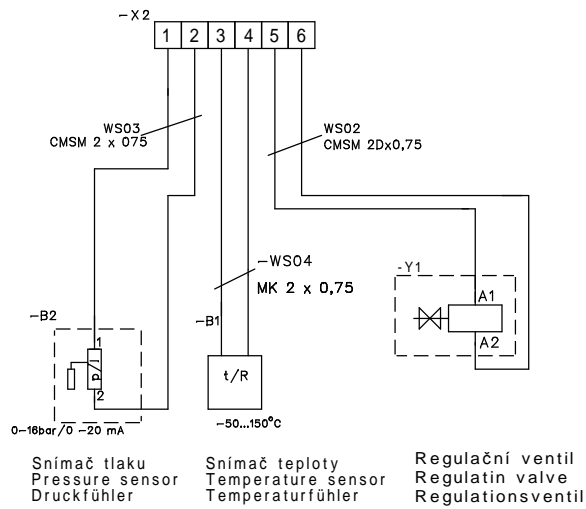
-X2

1 2 3 4 5 6

WS03
CMSM 2 x 075

WS02
CMSM 2Dx0,75

-WS04
MK 2 x 0,75

-Y1
A1
A2

-B2
1
p/I
2

-B1
t/R

0-16bar/0 -20 mA

-50...150°C

Snímač tlaku
Pressure sensor
Druckfühler

Snímač teploty
Temperature sensor
Temperaturfühler

Regulační ventil
Regulatin valve
Regulationsventil